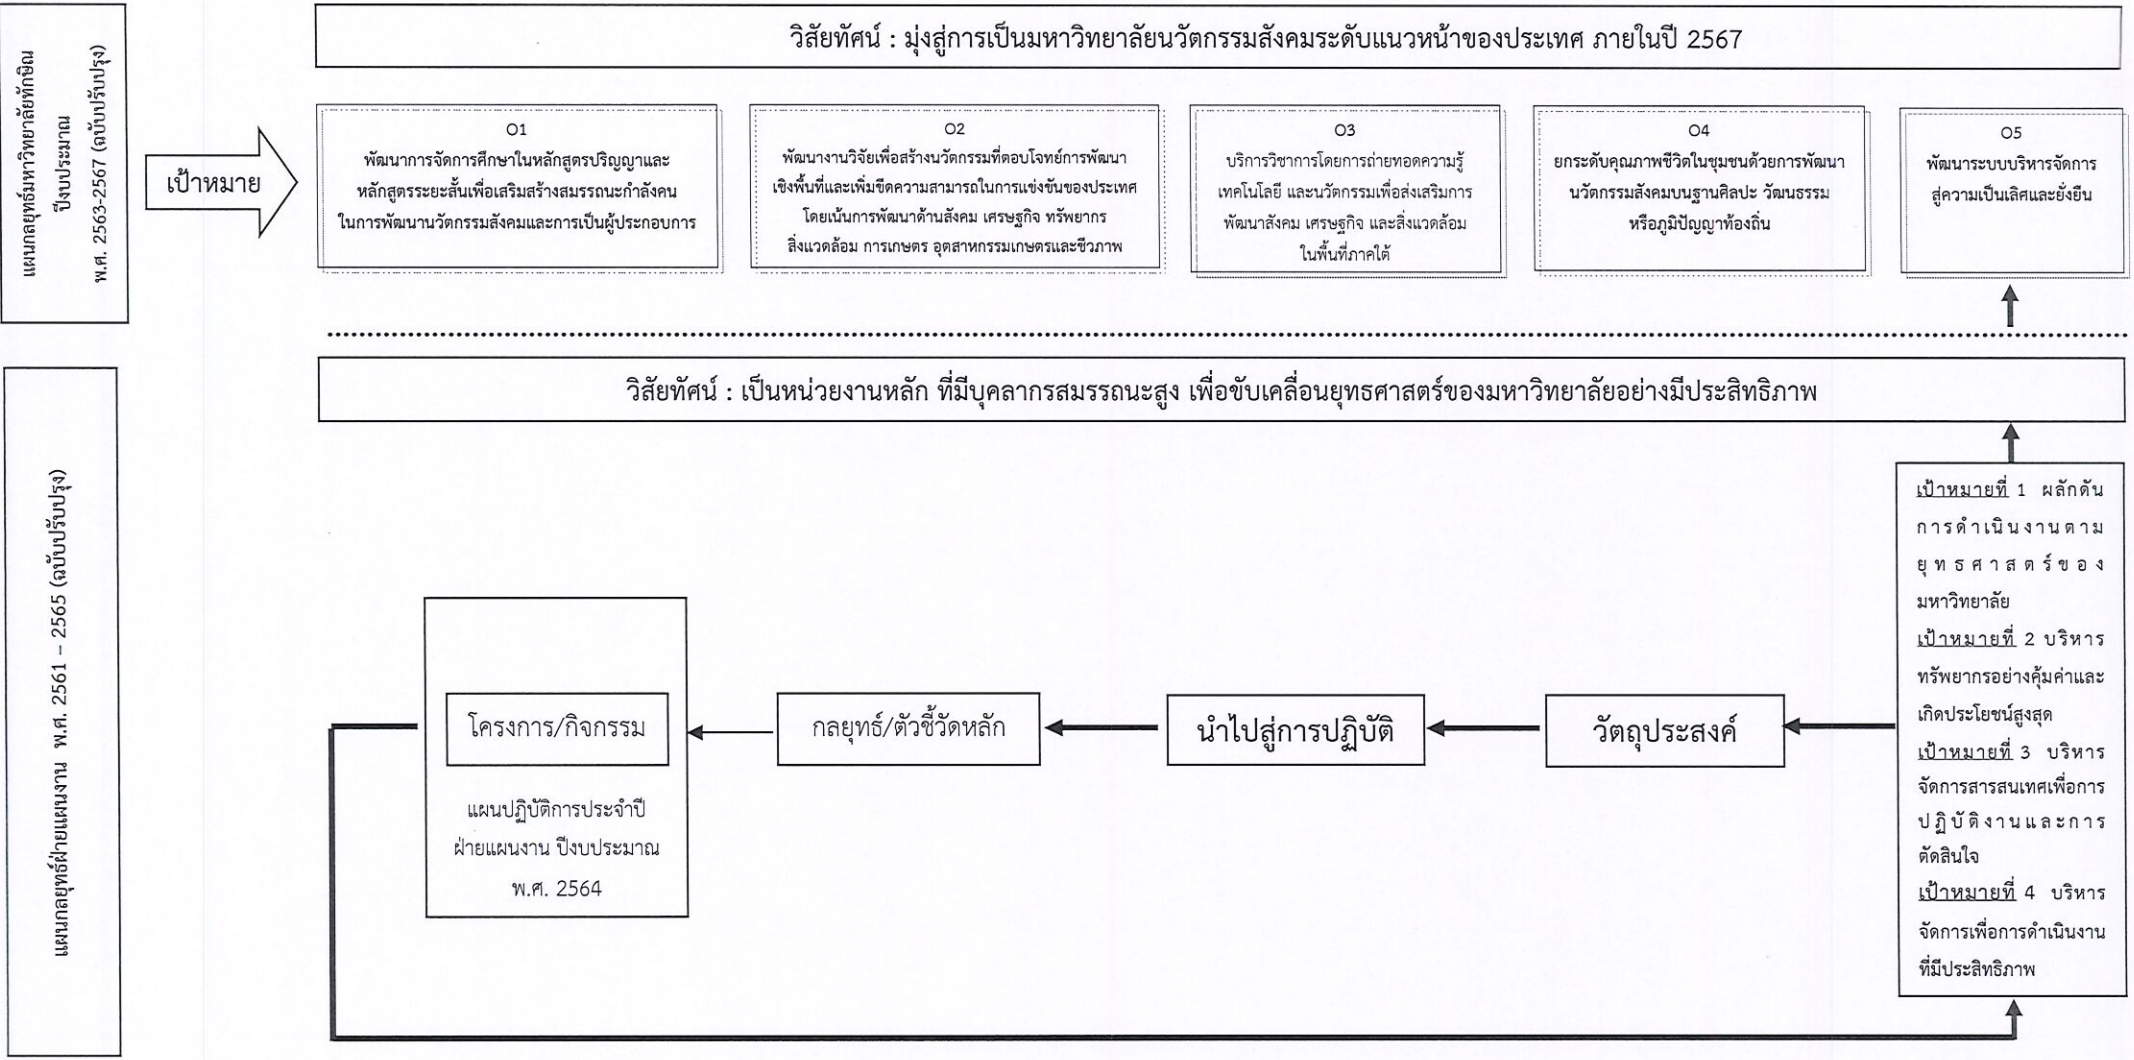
แผนกลยุทธ์มหาวิทยาลัยทักษิณ ปีงบประมาณ พ.ศ. 2563-2567 (ฉบับปรับปรุง)

วิสัยทัศน์ : มุ่งสู่การเป็นมหาวิทยาลัยนวัตกรรมสังคมระดับแนวหน้าของประเทศ ภายในปี 2567

เป้าหมาย

O1
พัฒนาการจัดการศึกษาในหลักสูตรปริญญาและหลักสูตรระยะสั้นเพื่อเสริมสร้างสมรรถนะกำลังคนในการพัฒนานวัตกรรมสังคมและการเป็นผู้ประกอบการ

O2
พัฒนางานวิจัยเพื่อสร้างนวัตกรรมที่ตอบโจทย์การพัฒนาเชิงพื้นที่และเพิ่มขีดความสามารถในการแข่งขันของประเทศ โดยเน้นการพัฒนาด้านสังคม เศรษฐกิจ ทรัพยากร สิ่งแวดล้อม การเกษตร อุตสาหกรรมเกษตรและชีวภาพ

O3
บริการวิชาการโดยการถ่ายทอดความรู้ เทคโนโลยี และนวัตกรรมเพื่อส่งเสริมการพัฒนาสังคม เศรษฐกิจ และสิ่งแวดล้อม ในพื้นที่ภาคใต้

O4
ยกระดับคุณภาพชีวิตในชุมชนด้วยการพัฒนานวัตกรรมสังคมบนฐานศิลปะ วัฒนธรรม หรือภูมิปัญญาท้องถิ่น

O5
พัฒนาระบบบริหารจัดการสู่ความเป็นเลิศและยั่งยืน

แผนกลยุทธ์ฝ่ายแผนงาน พ.ศ. 2561 – 2565 (ฉบับปรับปรุง)

วิสัยทัศน์ : เป็นหน่วยงานหลัก ที่มีบุคลากรสมรรถนะสูง เพื่อขับเคลื่อนยุทธศาสตร์ของมหาวิทยาลัยอย่างมีประสิทธิภาพ

เป้าหมายที่ 1 ผลักดันการดำเนินงานตามยุทธศาสตร์ของมหาวิทยาลัย
เป้าหมายที่ 2 บริหารทรัพยากรอย่างคุ้มค่าและเกิดประโยชน์สูงสุด
เป้าหมายที่ 3 บริหารจัดการสารสนเทศเพื่อการปฏิบัติงานและการตัดสินใจ
เป้าหมายที่ 4 บริหารจัดการเพื่อการดำเนินงานที่มีประสิทธิภาพ

วัตถุประสงค์

นำไปสู่การปฏิบัติ

กลยุทธ์/ตัวชี้วัดหลัก

โครงการ/กิจกรรม

แผนปฏิบัติการประจำปี ฝ่ายแผนงาน ปีงบประมาณ พ.ศ. 2564